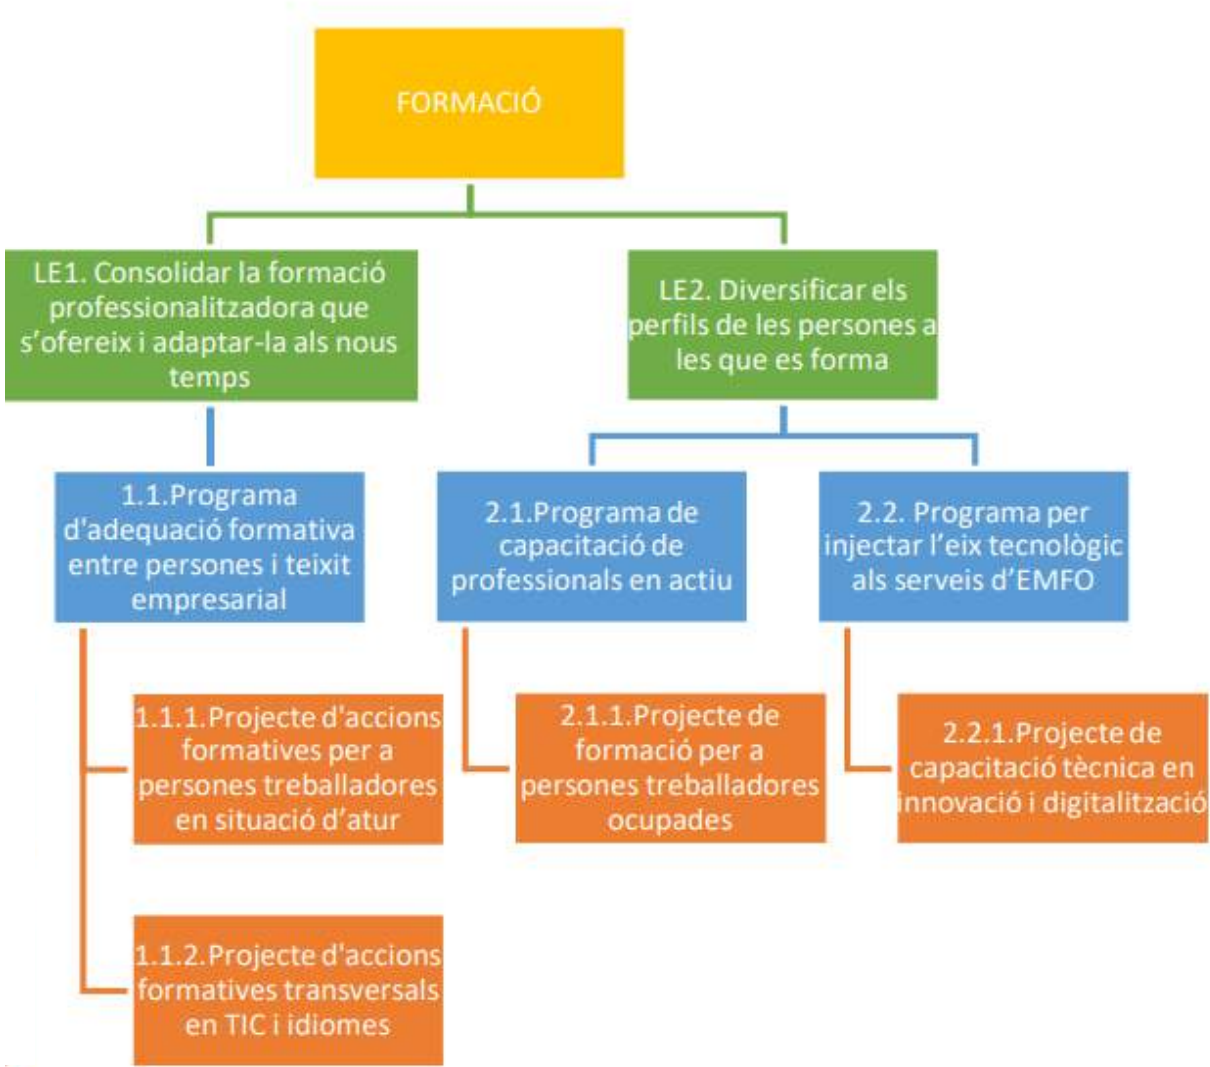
FORMACIÓ

LE1. Consolidar la formació professionalitzadora que s'ofereix i adaptar-la als nous temps

LE2. Diversificar els perfils de les persones a les que es forma

1.1.Programa d'adequació formativa entre persones i teixit empresarial

2.1.Programa de capacitació de professionals en actiu

2.2. Programa per injectar l'eix tecnològic als serveis d'EMFO

1.1.1.Projecte d'accions formatives per a persones treballadores en situació d'atur

2.1.1.Projecte de formació per a persones treballadores ocupades

2.2.1.Projecte de capacitació tècnica en innovació i digitalització

1.1.2.Projecte d'accions formatives transversals en TIC i idiomes